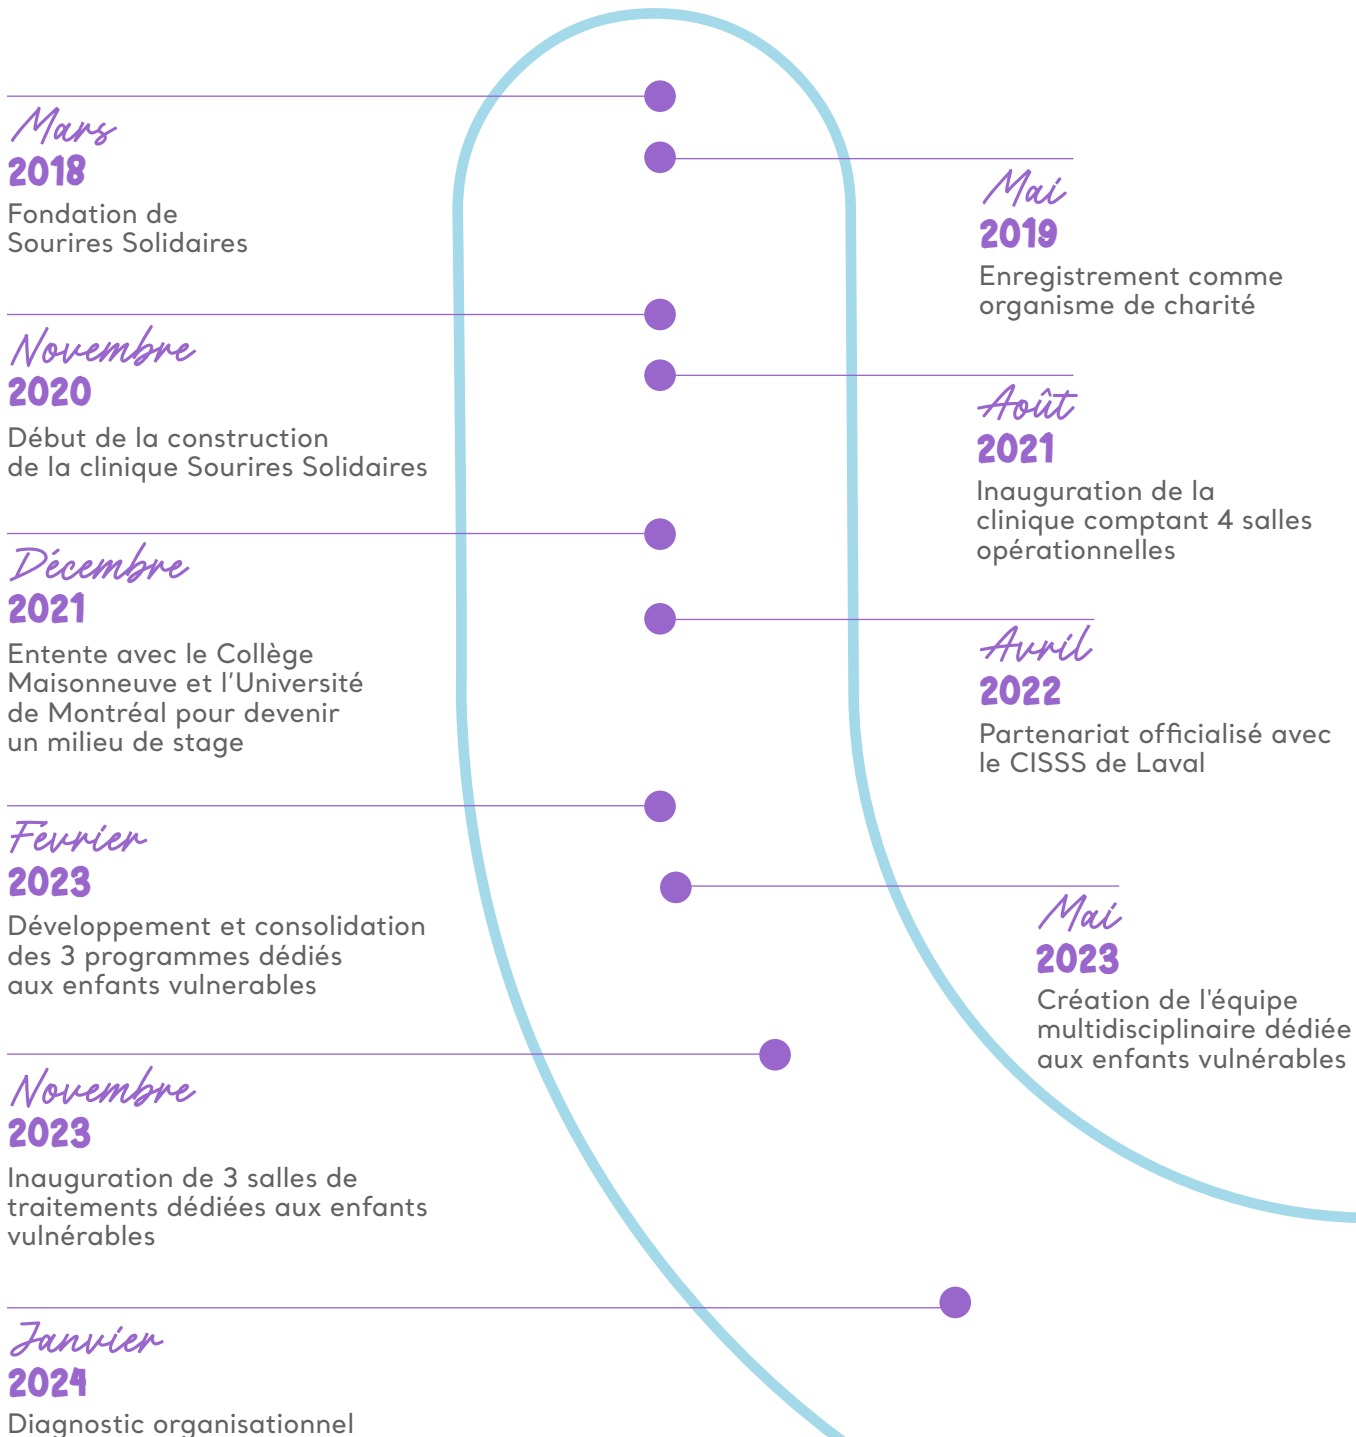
Mars
2018
Fondation de Sourires Solidaires

Mai
2019
Enregistrement comme organisme de charité

Novembre
2020
Début de la construction de la clinique Sourires Solidaires

Août
2021
Inauguration de la clinique comptant 4 salles opérationnelles

Décembre
2021
Entente avec le Collège Maisonneuve et l'Université de Montréal pour devenir un milieu de stage

Avril
2022
Partenariat officialisé avec le CISSS de Laval

Fevrier
2023
Développement et consolidation des 3 programmes dédiés aux enfants vulnerables

Mai
2023
Création de l'équipe multidisciplinaire dédiée aux enfants vulnérables

Novembre
2023
Inauguration de 3 salles de traitements dédiées aux enfants vulnérables

Janvier
2024
Diagnostic organisationnel